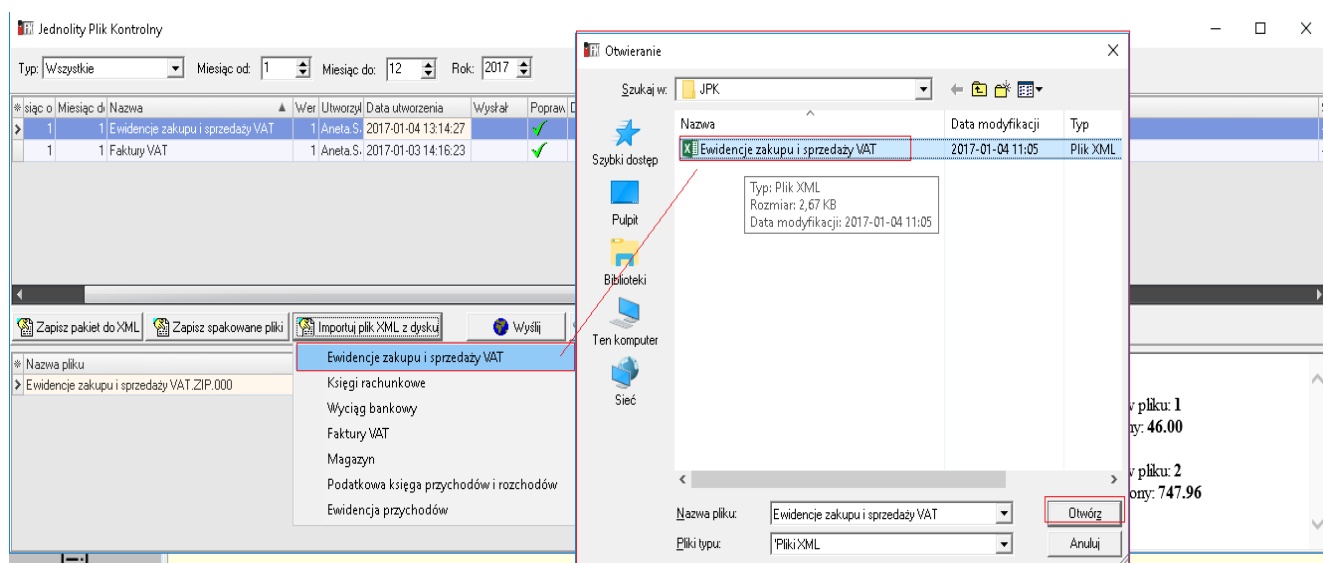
Jednolity Plik Kontrolny

Typ: Wszystkie Miesiąc od: 1 Miesiąc do: 12 Rok: 2017

| siąc o | Miesiąc d | Nazwa | Wer | Utworzył | Data utworzenia | Wysłał | Popraw |
|---|---|---|---|---|---|---|---|
| 1 | 1 | Ewidencje zakupu i sprzedaży VAT | 1 | Aneta.S | 2017-01-04 13:14:27 | | ✓ |
| 1 | 1 | Faktury VAT | 1 | Aneta.S | 2017-01-03 14:16:23 | | ✓ |

Zapisz pakiet do XML | Zapisz spakowane pliki | Importuj plik XML z dysku | Wyślij

Nazwa pliku
Ewidencje zakupu i sprzedaży VAT.ZIP.000

Ewidencje zakupu i sprzedaży VAT
Księgi rachunkowe
Wyciąg bankowy
Faktury VAT
Magazyn
Podatkowa księga przychodów i rozchodów
Ewidencja przychodów

v pliku: 1
ny: 46.00
v pliku: 2
ony: 747.96

Otwieranie

Szukaj w: JPK

Szybki dostęp
Pulpit
Biblioteki
Ten komputer
Sieć

| Nazwa | Data modyfikacji | Typ |
|---|---|---|
| Ewidencje zakupu i sprzedaży VAT | 2017-01-04 11:05 | Plik XML |

Typ: Plik XML
Rozmiar: 2,67 KB
Data modyfikacji: 2017-01-04 11:05

Nazwa pliku: Ewidencje zakupu i sprzedaży VAT
Pliki typu: 'Pliki XML
Otwórz
Anuluj